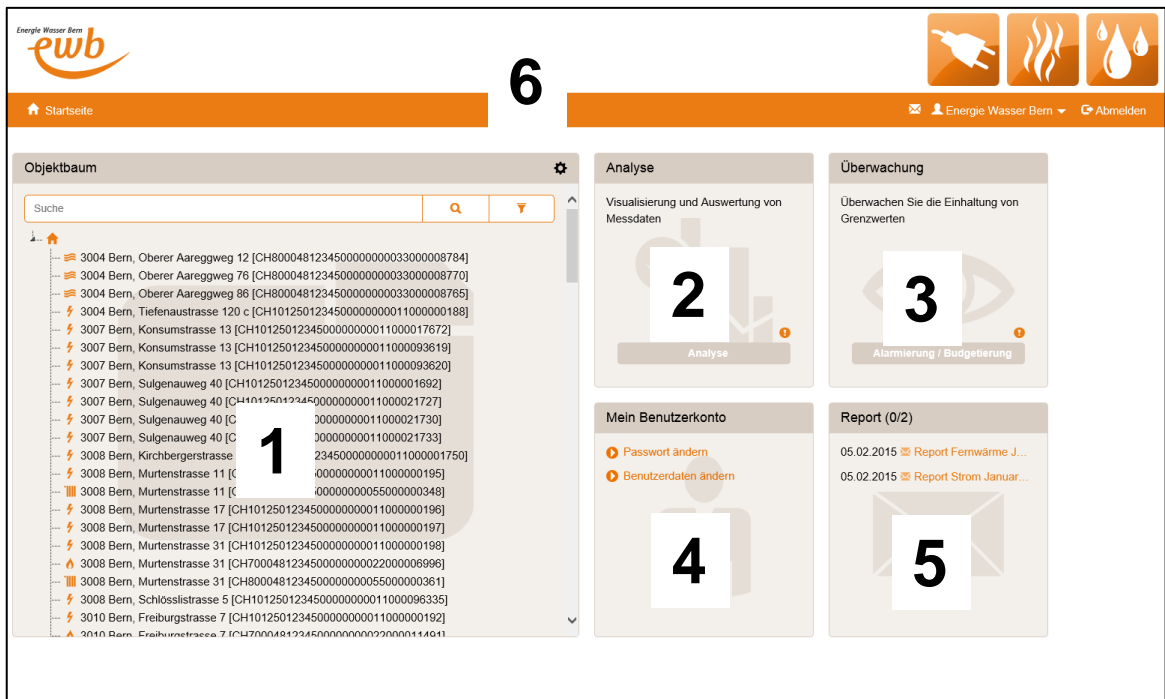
Energie Wasser Bern
ewb

6

Startseite

Energie Wasser Bern
Abmelden

Objektbaum

Suche

3004 Bern, Oberer Aareggweg 12 [CH8000481234500000000033000008784]
3004 Bern, Oberer Aareggweg 76 [CH8000481234500000000033000008770]
3004 Bern, Oberer Aareggweg 86 [CH8000481234500000000033000008765]
3004 Bern, Tiefenaustrasse 120 c [CH1012501234500000000011000000188]
3007 Bern, Konsumstrasse 13 [CH1012501234500000000011000017672]
3007 Bern, Konsumstrasse 13 [CH1012501234500000000011000093619]
3007 Bern, Konsumstrasse 13 [CH1012501234500000000011000093620]
3007 Bern, Sulgenauweg 40 [CH1012501234500000000011000001692]
3007 Bern, Sulgenauweg 40 [CH101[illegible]00000000011000021727]
3007 Bern, Sulgenauweg 40 [C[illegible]00000000011000021730]
3007 Bern, Sulgenauweg 40 [C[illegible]00000000011000021733]
3008 Bern, Kirchbergerstrasse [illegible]2345000000000011000001750]
3008 Bern, Murtenstrasse 11 [C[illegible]500000000011000000195]
3008 Bern, Murtenstrasse 11 [C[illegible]00000000055000000348]
3008 Bern, Murtenstrasse 17 [CH1012501234500000000011000000196]
3008 Bern, Murtenstrasse 17 [CH1012501234500000000011000000197]
3008 Bern, Murtenstrasse 31 [CH1012501234500000000011000000198]
3008 Bern, Murtenstrasse 31 [CH7000481234500000000022000006996]
3008 Bern, Murtenstrasse 31 [CH8000481234500000000055000000361]
3008 Bern, Schlösslistrasse 5 [CH1012501234500000000011000096335]
3010 Bern, Freiburgstrasse 7 [CH1012501234500000000011000000192]
3010 Bern, Freiburgstrasse 7 [CH7000481234500000000022000011491]

1

Analyse

Visualisierung und Auswertung von Messdaten

2

Analyse

Überwachung

Überwachen Sie die Einhaltung von Grenzwerten

3

Alarmierung / Budgetierung

Mein Benutzerkonto

Passwort ändern
Benutzerdaten ändern

4

Report (0/2)

05.02.2015 Report Fernwärme J...
05.02.2015 Report Strom Januar...

5